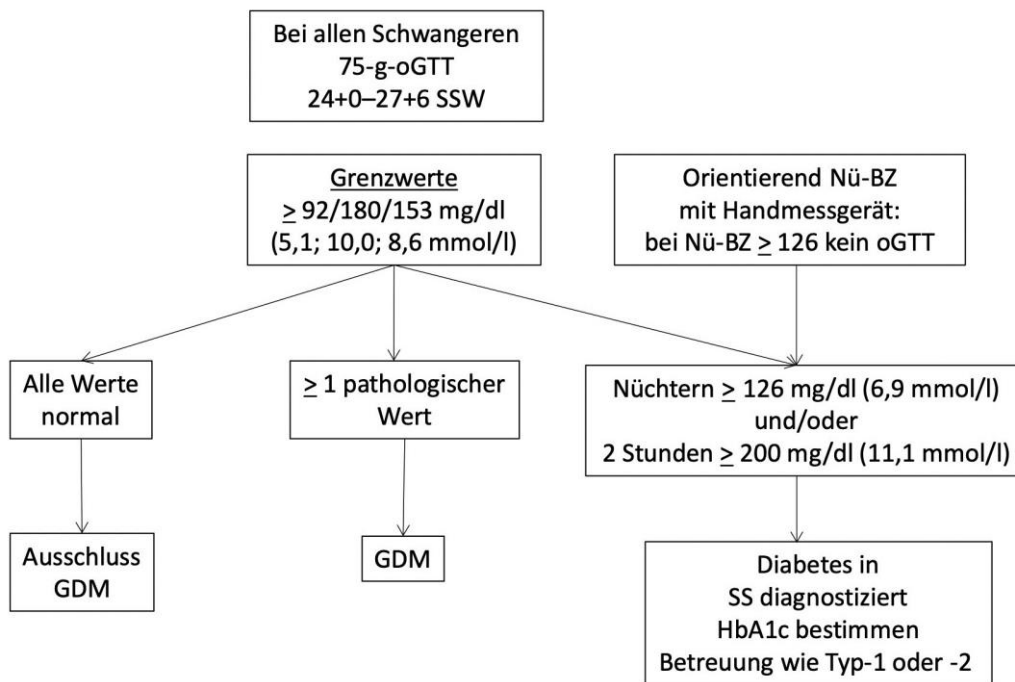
Bei allen Schwangeren
75-g-oGTT
24+0–27+6 SSW

Grenzwerte
$\geq$ 92/180/153 mg/dl
(5,1; 10,0; 8,6 mmol/l)

Orientierend Nü-BZ
mit Handmessgerät:
bei Nü-BZ $\geq$ 126 kein oGTT

Alle Werte
normal

$\geq$ 1 pathologischer
Wert

Nüchtern $\geq$ 126 mg/dl (6,9 mmol/l)
und/oder
2 Stunden $\geq$ 200 mg/dl (11,1 mmol/l)

Ausschluss
GDM

GDM

Diabetes in
SS diagnostiziert
HbA1c bestimmen
Betreuung wie Typ-1 oder -2